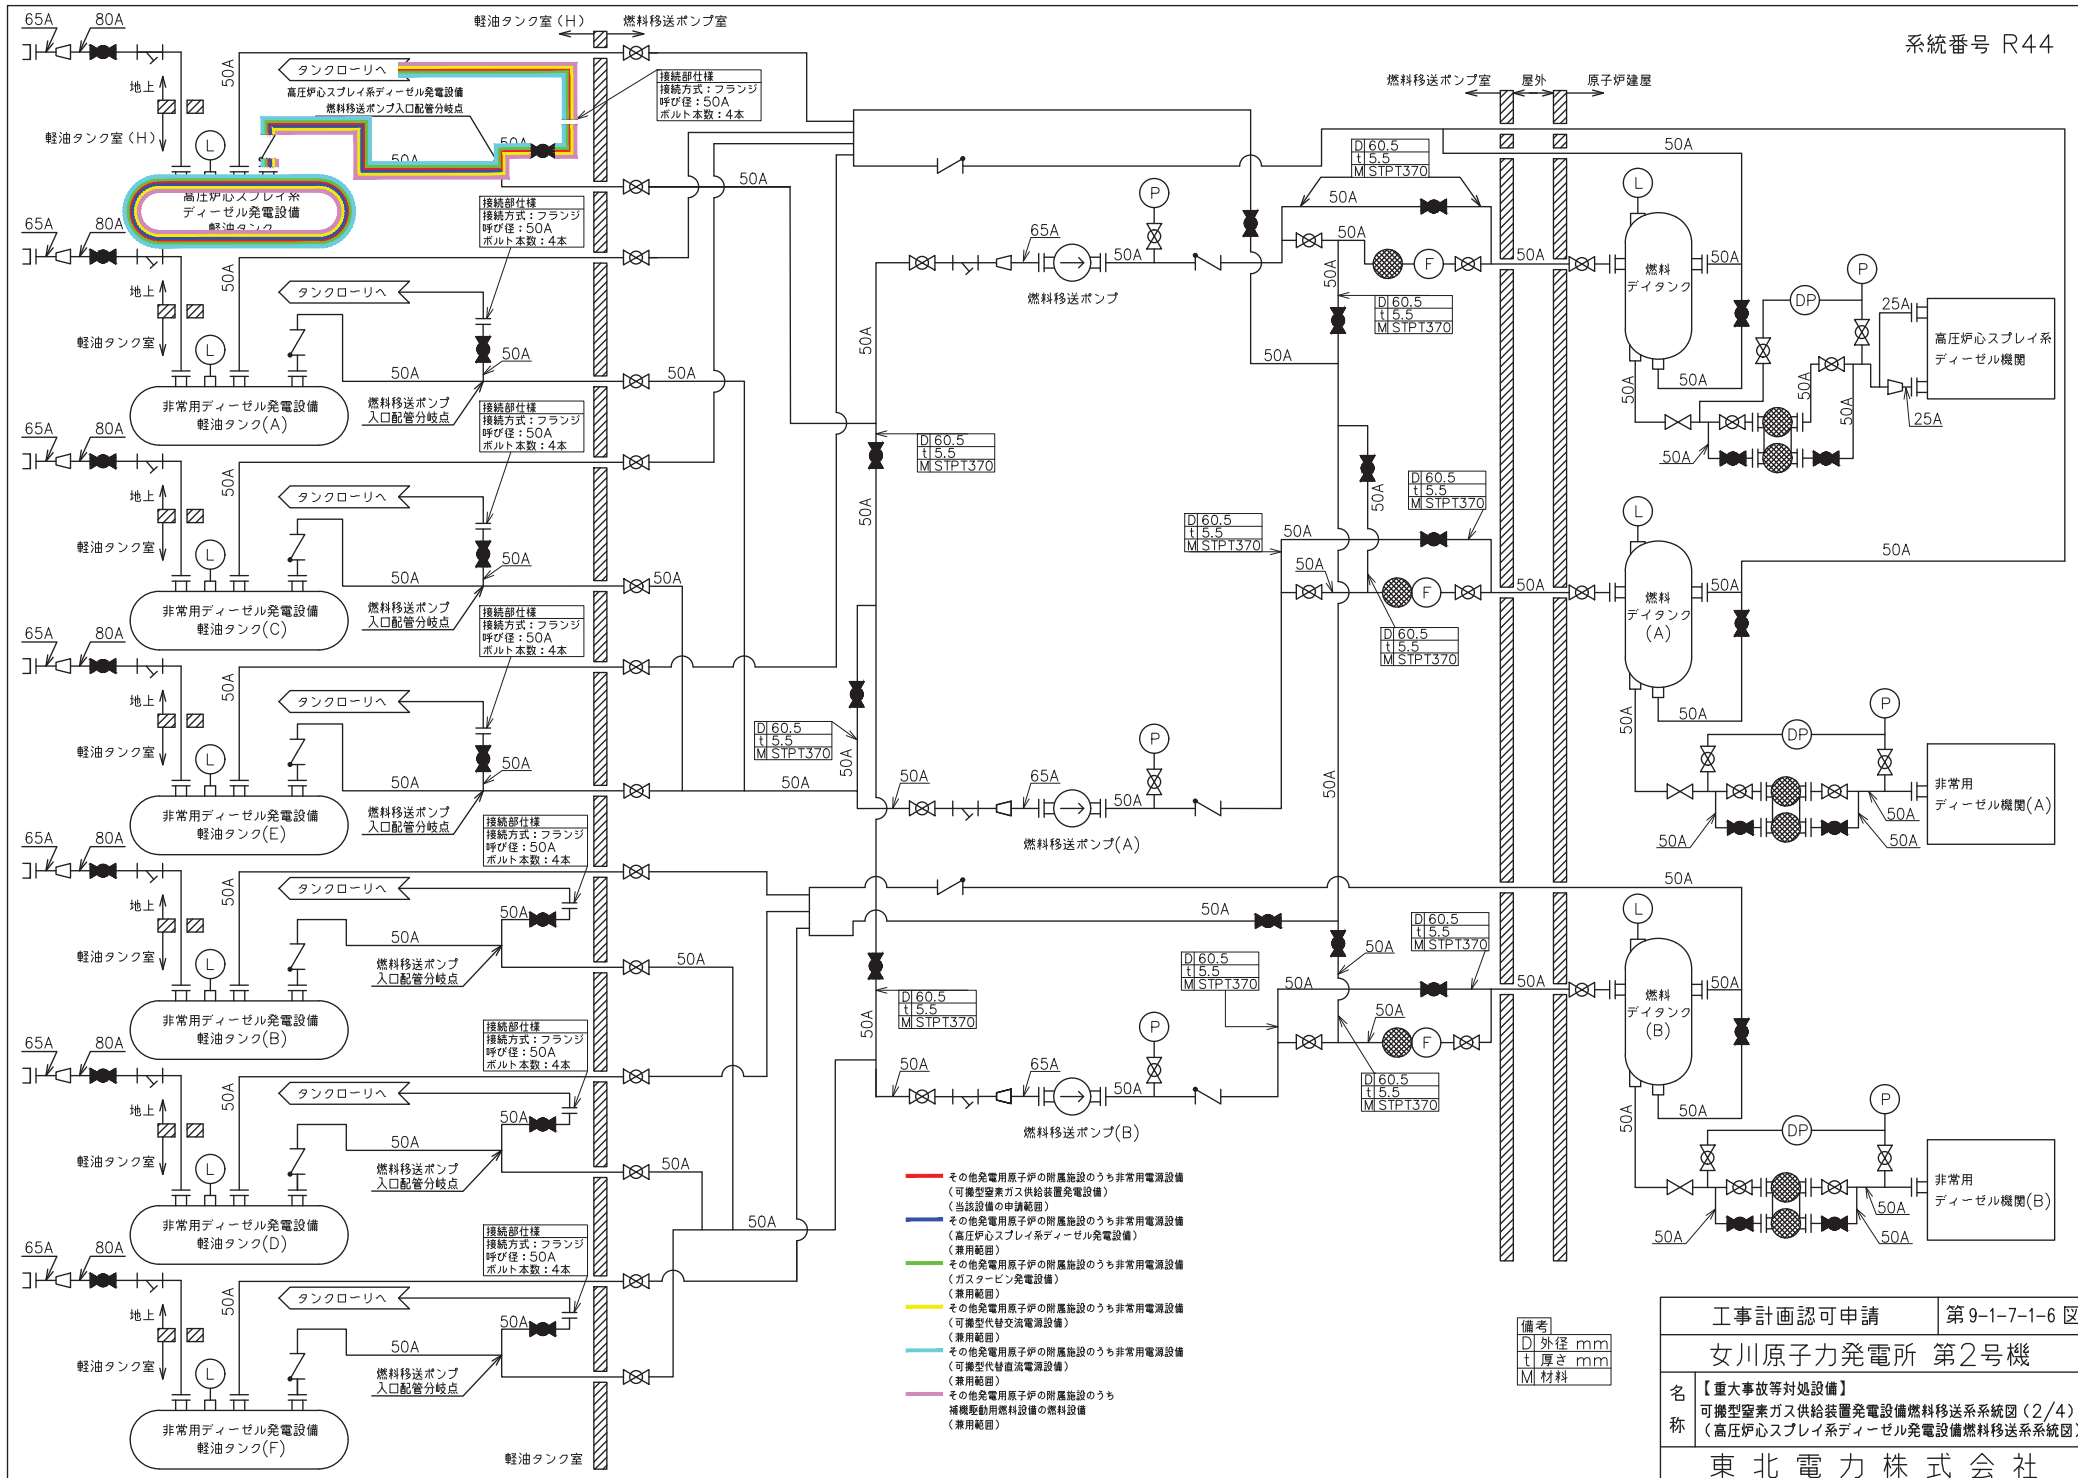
系統番号 R44

軽油タンク室（H） 燃料移送ポンプ室

65A 80A

地上

軽油タンク室（H）

50A

タンクローリへ

高圧炉心スプレイ系ディーゼル発電設備
燃料移送ポンプ入口配管分岐点

接続部仕様
接続方式：フランジ
呼び径：50A
ボルト本数：4本

50A

高圧炉心スプレイ系
ディーゼル発電設備
軽油タンク

L

燃料移送ポンプ室 屋外 原子炉建屋

| D | 60.5 |
|---|---|
| t | 5.5 |
| M | STPT370 |

50A

65A 80A

地上

軽油タンク室

50A

タンクローリへ

接続部仕様
接続方式：フランジ
呼び径：50A
ボルト本数：4本

50A

非常用ディーゼル発電設備
軽油タンク(A)

燃料移送ポンプ
入口配管分岐点

燃料移送ポンプ

65A 50A

P

F

燃料
デイタンク

L

高圧炉心スプレイ系
ディーゼル機関

DP

25A

25A

65A 80A

地上

軽油タンク室

非常用ディーゼル発電設備
軽油タンク(C)

燃料
デイタンク
(A)

非常用
ディーゼル機関(A)

燃料移送ポンプ(A)

非常用ディーゼル発電設備
軽油タンク(E)

非常用ディーゼル発電設備
軽油タンク(B)

燃料
デイタンク
(B)

非常用
ディーゼル機関(B)

燃料移送ポンプ(B)

非常用ディーゼル発電設備
軽油タンク(D)

非常用ディーゼル発電設備
軽油タンク(F)

軽油タンク室

その他発電用原子炉の附属施設のうち非常用電源設備
（可搬型窒素ガス供給装置発電設備）
（当該設備の申請範囲）
その他発電用原子炉の附属施設のうち非常用電源設備
（高圧炉心スプレイ系ディーゼル発電設備）
（兼用範囲）
その他発電用原子炉の附属施設のうち非常用電源設備
（ガスタービン発電設備）
（兼用範囲）
その他発電用原子炉の附属施設のうち非常用電源設備
（可搬型代替交流電源設備）
（兼用範囲）
その他発電用原子炉の附属施設のうち非常用電源設備
（可搬型代替直流電源設備）
（兼用範囲）
その他発電用原子炉の附属施設のうち
補機駆動用燃料設備の燃料設備
（兼用範囲）

備考
D 外径 mm
t 厚さ mm
M 材料

| 工事計画認可申請 | 第9-1-7-1-6 図 |
|---|---|
| 女川原子力発電所 第2号機 | |

名称 【重大事故等対処設備】
可搬型窒素ガス供給装置発電設備燃料移送系系統図（2/4）
（高圧炉心スプレイ系ディーゼル発電設備燃料移送系系統図）

東 北 電 力 株 式 会 社